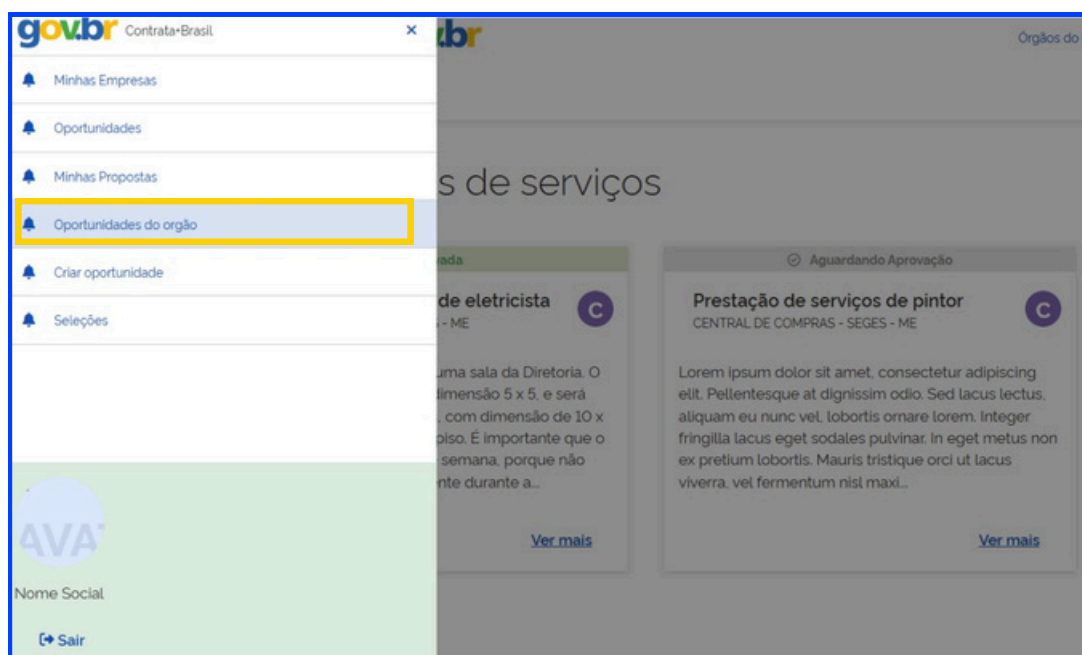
gov.br Contrata+Brasil ×

Minhas Empresas

Oportunidades

Minhas Propostas

Oportunidades do orgão

Criar oportunidade

Seleções

AVA

Nome Social

Sair

.br

Órgãos do

s de serviços

ada

de eletricista C

S - ME

uma sala da Diretoria. O dimensão 5 x 5, e será , com dimensão de 10 x piso. É importante que o semana, porque não nte durante a...

Ver mais

Aguardando Aprovação

Prestação de serviços de pintor C

CENTRAL DE COMPRAS - SEGES - ME

Lorem ipsum dolor sit amet, consectetur adipiscing elit. Pellentesque at dignissim odio. Sed lacus lectus, aliquam eu nunc vel, lobortis ornare lorem. Integer fringilla lacus eget sodales pulvinar. In eget metus non ex pretium lobortis. Mauris tristique orci ut lacus viverra, vel fermentum nisl maxi...

Ver mais